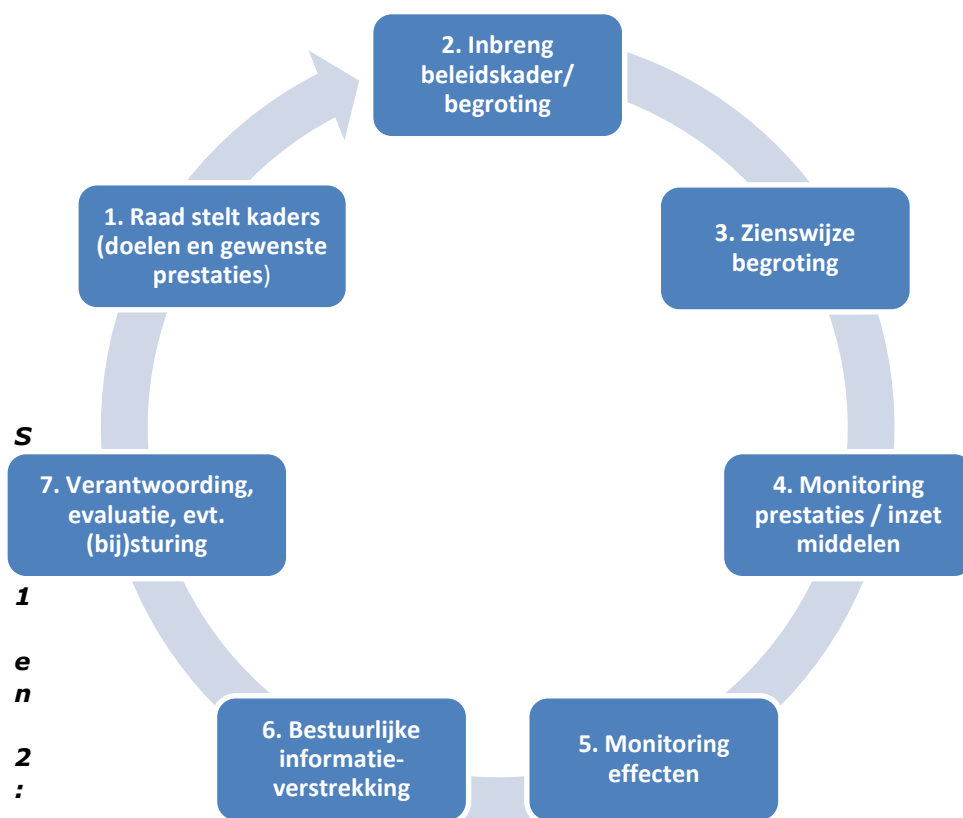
2. Inbreng beleidskader/ begroting

3. Zienswijze begroting

4. Monitoring prestaties / inzet middelen

5. Monitoring effecten

6. Bestuurlijke informatieverstrekking

7. Verantwoording, evaluatie, evt. (bij)sturing

1. Raad stelt kaders (doelen en gewenste prestaties)

S

1

e
n

2
: